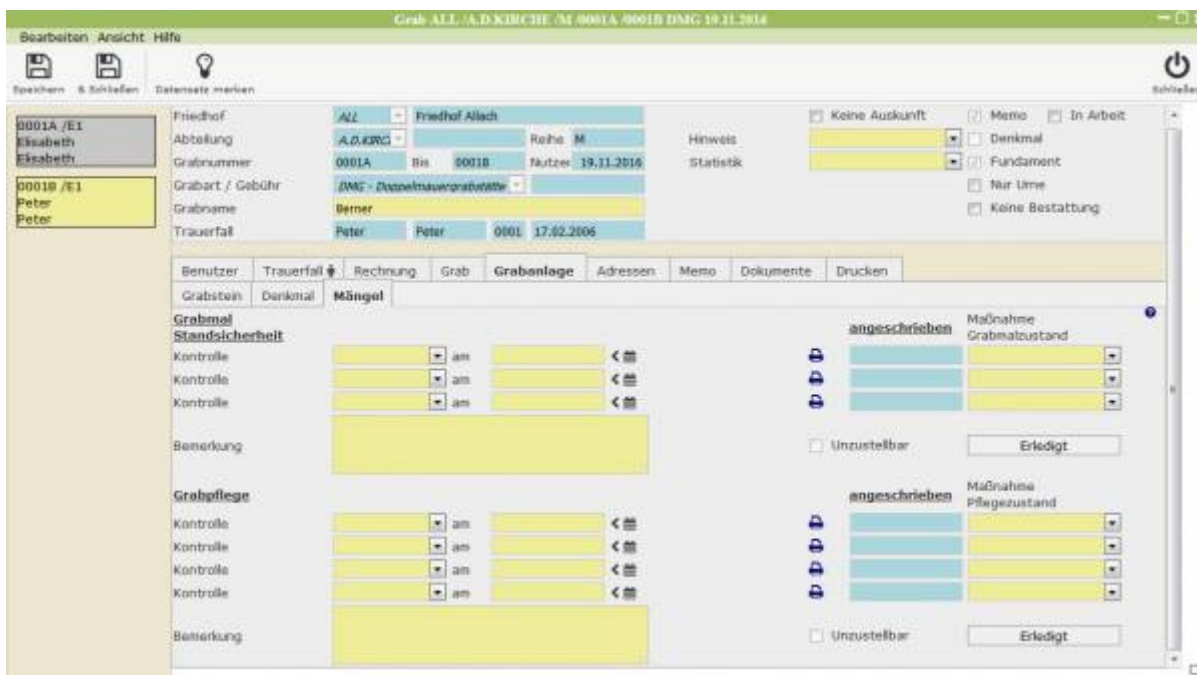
Grab ALL /A.D.KIRCHE /M /0001A /0001B DMG 19.11.2016

Bearbeiten Ansicht Hilfe

Speichern & Schließen Datensatz merken Schließen

0001A /E1
Elisabeth
Elisabeth

0001B /E1
Peter
Peter

Friedhof ALL Friedhof Allach
Abteilung A.D.KIRC Reihe M
Grabnummer 0001A Bis 0001B Nutzer 19.11.2016
Grabart / Gebühr DMG - Doppelmauergrabstätte
Grabname Berner
Trauerfall Peter Peter 0001 17.02.2006

Keine Auskunft
Hinweis
Statistik

Memo In Arbeit
Denkmal
Fundament
Nur Urne
Keine Bestattung

Benutzer | Trauerfall | Rechnung | Grab | Grabanlage | Adressen | Memo | Dokumente | Drucken

Grabstein | Denkmal | Mängel

Grabmal Standsicherheit

angeschrieben

Maßnahme Grabmalzustand

Kontrolle am
Kontrolle am
Kontrolle am

Bemerkung

Unzustellbar

Erledigt

Grabpflege

angeschrieben

Maßnahme Pflegezustand

Kontrolle am
Kontrolle am
Kontrolle am
Kontrolle am

Bemerkung

Unzustellbar

Erledigt